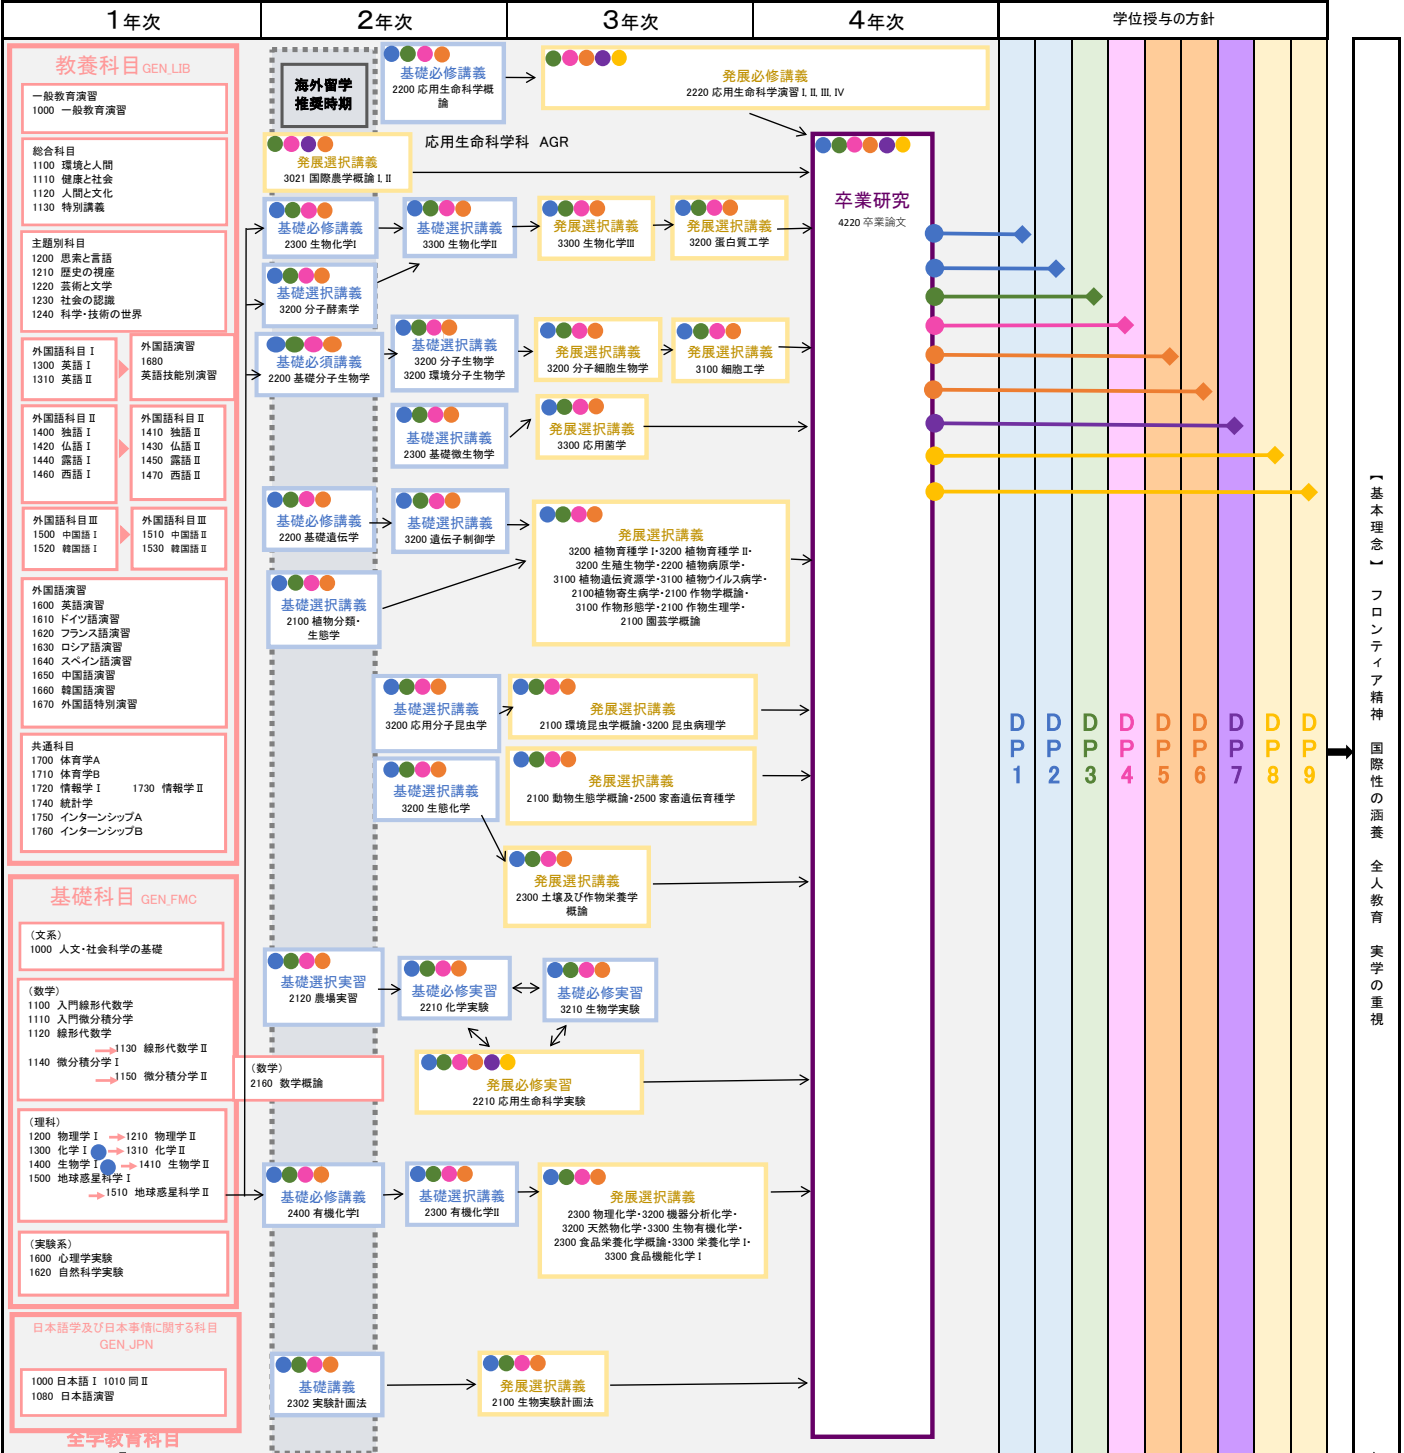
1年次 | 2年次 | 3年次 | 4年次 | 学位授与の方針

教養科目 GEN_LIB

一般教育演習
1000 一般教育演習

総合科目
1100 環境と人間
1110 健康と社会
1120 人間と文化
1130 特別講義

主題別科目
1200 思素と言語
1210 歴史の視座
1220 芸術と文学
1230 社会の認識
1240 科学・技術の世界

外国語科目Ⅰ
1300 英語Ⅰ
1310 英語Ⅱ

外国語演習
1680
英語技能別演習

外国語科目Ⅱ
1400 独語Ⅰ
1420 仏語Ⅰ
1440 露語Ⅰ
1460 西語Ⅰ

外国語科目Ⅱ
1410 独語Ⅱ
1430 仏語Ⅱ
1450 露語Ⅱ
1470 西語Ⅱ

外国語科目Ⅲ
1500 中国語Ⅰ
1520 韓国語Ⅰ

外国語科目Ⅲ
1510 中国語Ⅱ
1530 韓国語Ⅱ

外国語演習
1600 英語演習
1610 ドイツ語演習
1620 フランス語演習
1630 ロシア語演習
1640 スペイン語演習
1650 中国語演習
1660 韓国語演習
1670 外国語特別演習

共通科目
1700 体育学A
1710 体育学B
1720 情報学Ⅰ 1730 情報学Ⅱ
1740 統計学
1750 インターンシップA
1760 インターンシップB

基礎科目 GEN_FMC

（文系）
1000 人文・社会科学の基礎

（数学）
1100 入門線形代数学
1110 入門微分積分学
1120 線形代数学
1130 線形代数学Ⅱ
1140 微分積分学Ⅰ
1150 微分積分学Ⅱ

（数学）
2160 数学概論

（理科）
1200 物理学Ⅰ 1210 物理学Ⅱ
1300 化学Ⅰ 1310 化学Ⅱ
1400 生物学Ⅰ 1410 生物学Ⅱ
1500 地球惑星科学Ⅰ
1510 地球惑星科学Ⅱ

（実験系）
1600 心理学実験
1620 自然科学実験

日本語学及び日本事情に関する科目
GEN_JPN

1000 日本語Ⅰ 1010 同Ⅱ
1080 日本語演習

全学教育科目

海外留学推奨時期

基礎必修講義
2200 応用生命科学概論

発展必修講義
2220 応用生命科学演習Ⅰ, Ⅱ, Ⅲ, Ⅳ

応用生命科学科 AGR

発展選択講義
3021 国際農学概論Ⅰ, Ⅱ

卒業研究
4220 卒業論文

基礎必修講義
2300 生物化学Ⅰ

基礎選択講義
3300 生物化学Ⅱ

発展選択講義
3300 生物化学Ⅲ

発展選択講義
3200 蛋白質工学

基礎選択講義
3200 分子酵素学

基礎必須講義
2200 基礎分子生物学

基礎選択講義
3200 分子生物学
3200 環境分子生物学

発展選択講義
3200 分子細胞生物学

発展選択講義
3100 細胞工学

基礎選択講義
2300 基礎微生物学

発展選択講義
3300 応用菌学

基礎必修講義
2200 基礎遺伝学

基礎選択講義
3200 遺伝子制御学

発展選択講義
3200 植物育種学Ⅰ・3200 植物育種学Ⅱ・
3200 生殖生物学・2200 植物病原学・
3100 植物遺伝資源学・3100 植物ウイルス病学・
2100植物寄生病学・2100 作物学概論・
3100 作物形態学・2100 作物生理学・
2100 園芸学概論

基礎選択講義
2100 植物分類・生態学

基礎選択講義
3200 応用分子昆虫学

発展選択講義
2100 環境昆虫学概論・3200 昆虫病理学

基礎選択講義
3200 生態化学

発展選択講義
2100 動物生態学概論・2500 家畜遺伝育種学

発展選択講義
2300 土壌及び作物栄養学概論

基礎選択実習
2120 農場実習

基礎必修実習
2210 化学実験

基礎必修実習
3210 生物学実験

発展必修実習
2210 応用生命科学実験

基礎必修講義
2400 有機化学Ⅰ

基礎選択講義
2300 有機化学Ⅱ

発展選択講義
2300 物理化学・3200 機器分析化学・
3200 天然物化学・3300 生物有機化学・
2300 食品栄養化学概論・3300 栄養化学Ⅰ・
3300 食品機能化学Ⅰ

基礎講義
2302 実験計画法

発展選択講義
2100 生物実験計画法

DP1 DP2 DP3 DP4 DP5 DP6 DP7 DP8 DP9

【基本理念】 フロンティア精神 国際性の涵養 全人教育 実学の重視